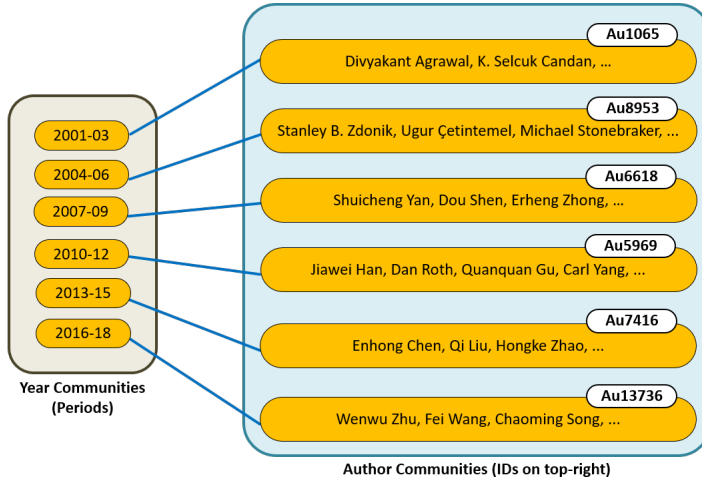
2001-03
2004-06
2007-09
2010-12
2013-15
2016-18

Year Communities (Periods)

Au1065
Divyakant Agrawal, K. Selcuk Candan, ...

Au8953
Stanley B. Zdonik, Ugur Çetintemel, Michael Stonebraker, ...

Au6618
Shuicheng Yan, Dou Shen, Erheng Zhong, ...

Au5969
Jiawei Han, Dan Roth, Quanquan Gu, Carl Yang, ...

Au7416
Enhong Chen, Qi Liu, Hongke Zhao, ...

Au13736
Wenwu Zhu, Fei Wang, Chaoming Song, ...

Author Communities (IDs on top-right)